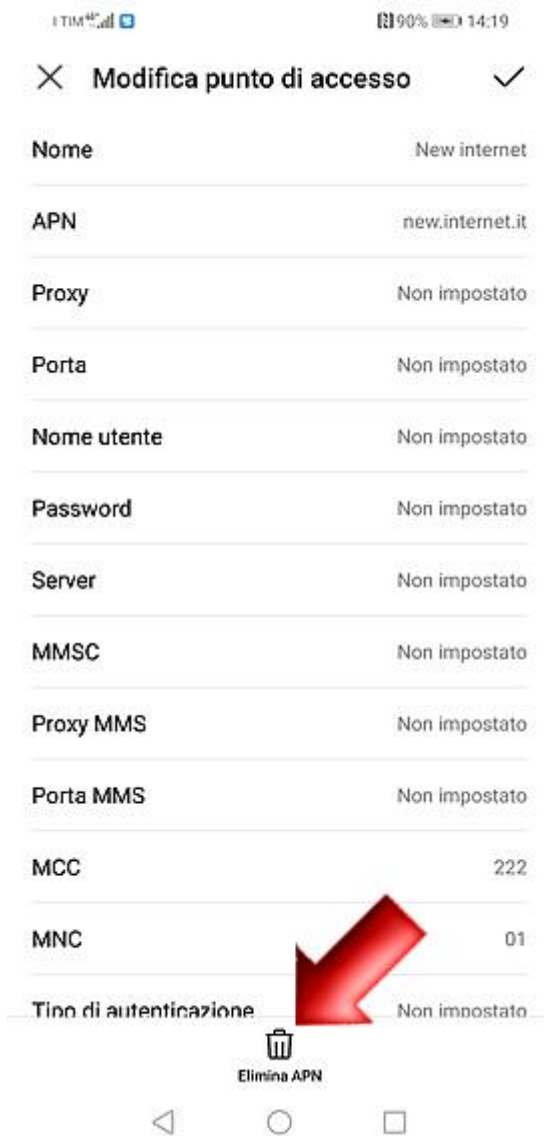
TIM 4G 90% 14:19

Modifica punto di accesso

| | |
|---|---|
| Nome | New internet |
| APN | new.internet.it |
| Proxy | Non impostato |
| Porta | Non impostato |
| Nome utente | Non impostato |
| Password | Non impostato |
| Server | Non impostato |
| MMSC | Non impostato |
| Proxy MMS | Non impostato |
| Porta MMS | Non impostato |
| MCC | 222 |
| MNC | 01 |
| Tipo di autenticazione | Non impostato |

Elimina APN